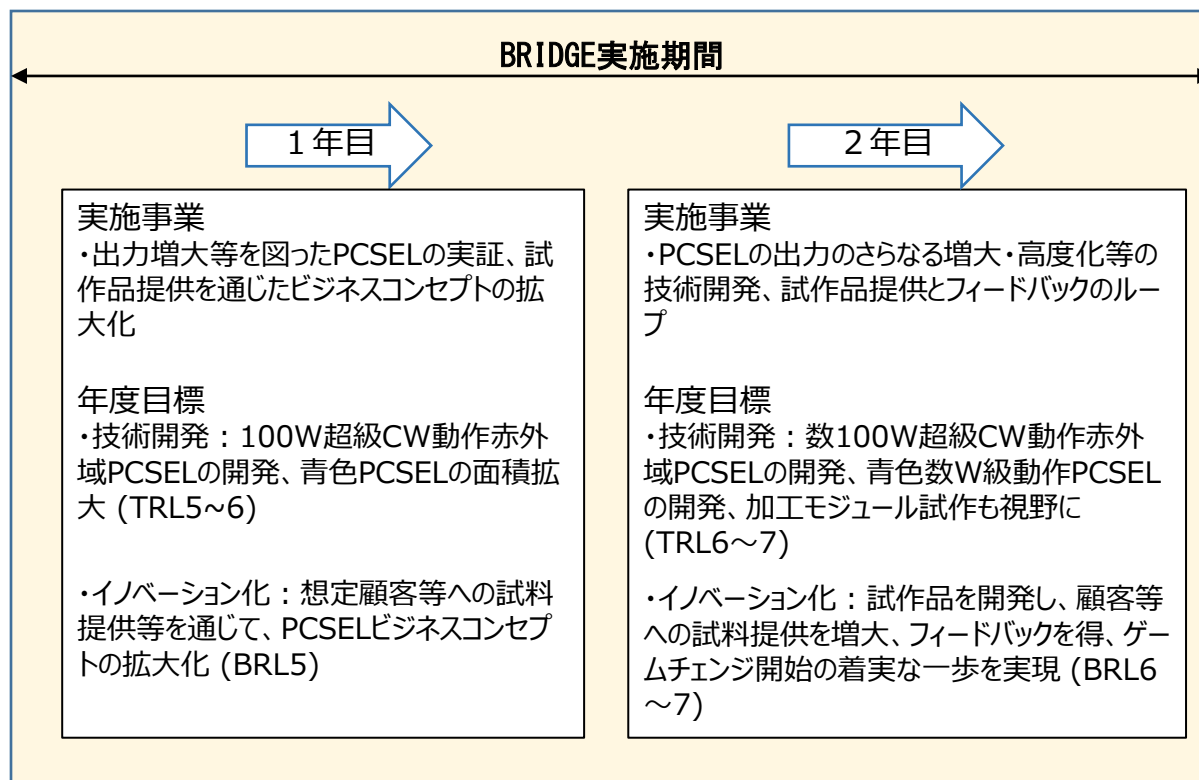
BRIDGE実施期間

１年目

２年目

実施事業
・出力増大等を図ったPCSELの実証、試作品提供を通じたビジネスコンセプトの拡大化

年度目標
・技術開発：100W超級CW動作赤外域PCSELの開発、青色PCSELの面積拡大 (TRL5~6)

・イノベーション化：想定顧客等への試料提供等を通じて、PCSELビジネスコンセプトの拡大化 (BRL5)

実施事業
・PCSELの出力のさらなる増大・高度化等の技術開発、試作品提供とフィードバックのループ

年度目標
・技術開発：数100W超級CW動作赤外域PCSELの開発、青色数W級動作PCSELの開発、加工モジュール試作も視野に (TRL6～7)

・イノベーション化：試作品を開発し、顧客等への試料提供を増大、フィードバックを得、ゲームチェンジ開始の着実な一歩を実現 (BRL6～7)